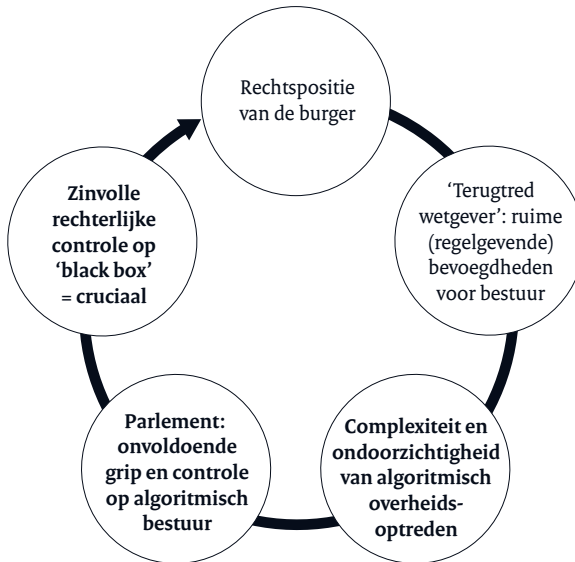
Rechtspositie van de burger

'Terugtred wetgever': ruime (regelgevende) bevoegdheden voor bestuur

Complexiteit en ondoorzichtigheid van algoritmisch overheidsoptreden

Parlement: onvoldoende grip en controle op algoritmisch bestuur

Zinvolle rechterlijke controle op 'black box' = cruciaal